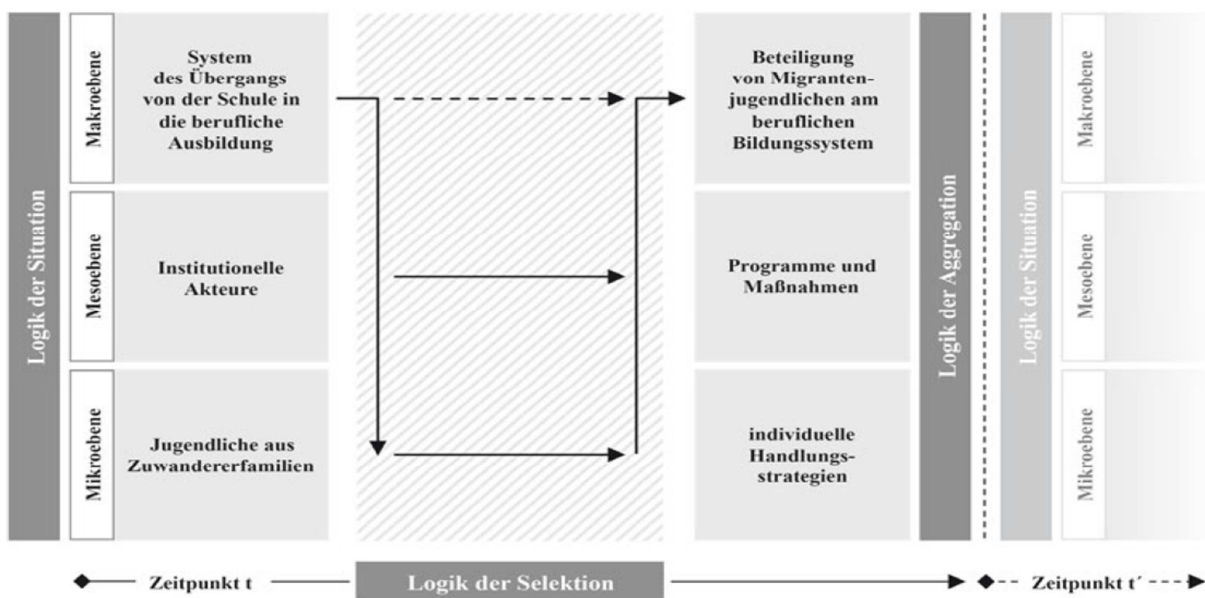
Logik der Situation

Makroebene

System des Übergangs von der Schule in die berufliche Ausbildung

Mesoebene

Institutionelle Akteure

Mikroebene

Jugendliche aus Zuwandererfamilien

Beteiligung von Migrantenjugendlichen am beruflichen Bildungssystem

Programme und Maßnahmen

individuelle Handlungsstrategien

Logik der Aggregation

Logik der Situation

Makroebene

Mesoebene

Mikroebene

Zeitpunkt t

Logik der Selektion

Zeitpunkt t´